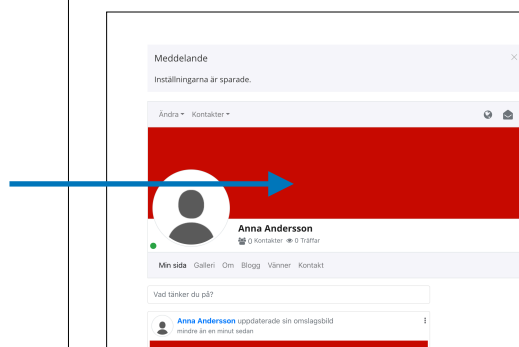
Meddelande

Inställningarna är sparade.

×

Ändra ▾ Kontakter ▾

Anna Andersson

0 Kontakter 0 Träffar

Min sida Galleri Om Blogg Vänner Kontakt

Vad tänker du på?

Anna Andersson uppdaterade sin omslagsbild

mindre än en minut sedan